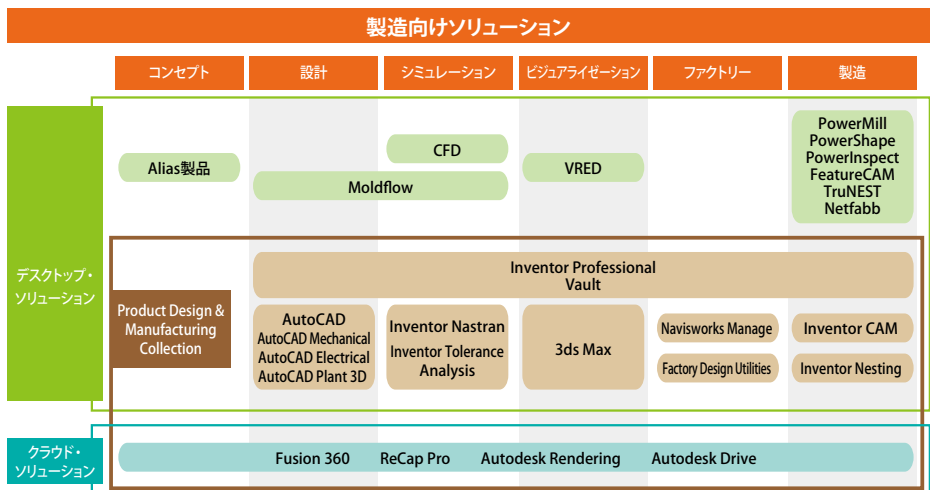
製造向けソリューション

コンセプト
設計
シミュレーション
ビジュアライゼーション
ファクトリー
製造

デスクトップ・ソリューション

Alias製品
CFD
Moldflow
VRED
PowerMill
PowerShape
PowerInspect
FeatureCAM
TruNEST
Netfabb

Product Design & Manufacturing Collection

Inventor Professional
Vault

AutoCAD
AutoCAD Mechanical
AutoCAD Electrical
AutoCAD Plant 3D

Inventor Nastran
Inventor Tolerance Analysis

3ds Max

Navisworks Manage
Factory Design Utilities

Inventor CAM
Inventor Nesting

クラウド・ソリューション

Fusion 360
ReCap Pro
Autodesk Rendering
Autodesk Drive